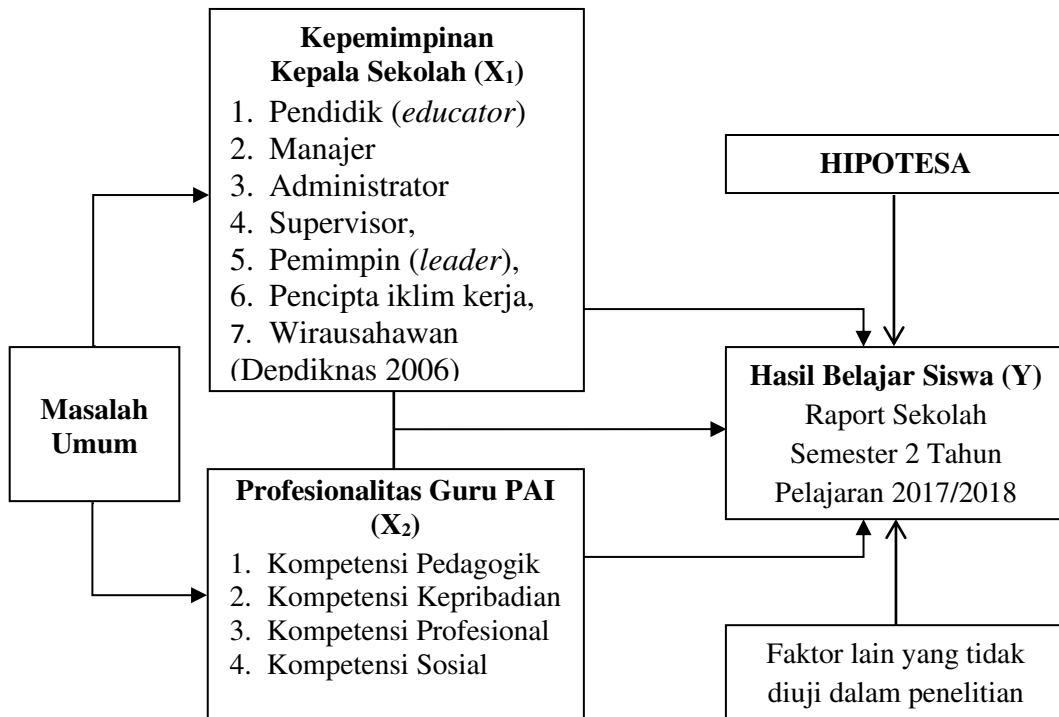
Kepemimpinan Kepala Sekolah ($X_1$)
1. Pendidik (educator)
2. Manajer
3. Administrator
4. Supervisor,
5. Pemimpin (leader),
6. Pencipta iklim kerja,
7. Wirausahawan
(Depdiknas 2006)

HIPOTESA

Masalah Umum

Hasil Belajar Siswa (Y)
Raport Sekolah Semester 2 Tahun Pelajaran 2017/2018

Profesionalitas Guru PAI ($X_2$)
1. Kompetensi Pedagogik
2. Kompetensi Kepribadian
3. Kompetensi Profesional
4. Kompetensi Sosial

Faktor lain yang tidak diuji dalam penelitian